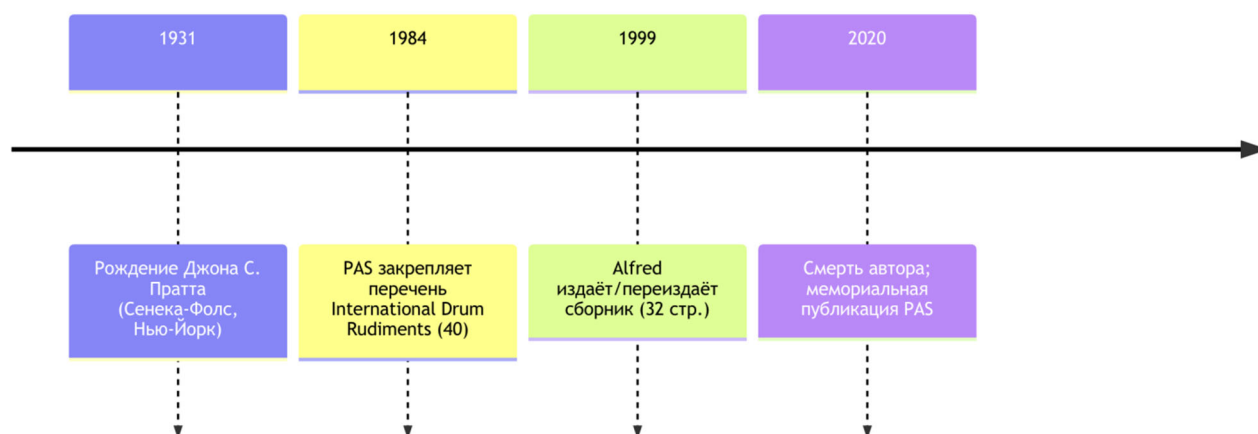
1931

1984

1999

2020

Рождение Джона С. Пратта (Сенека-Фолс, Нью-Йорк)

PAS закрепляет перечень International Drum Rudiments (40)

Alfred издаёт/переиздаёт сборник (32 стр.)

Смерть автора; мемориальная публикация PAS